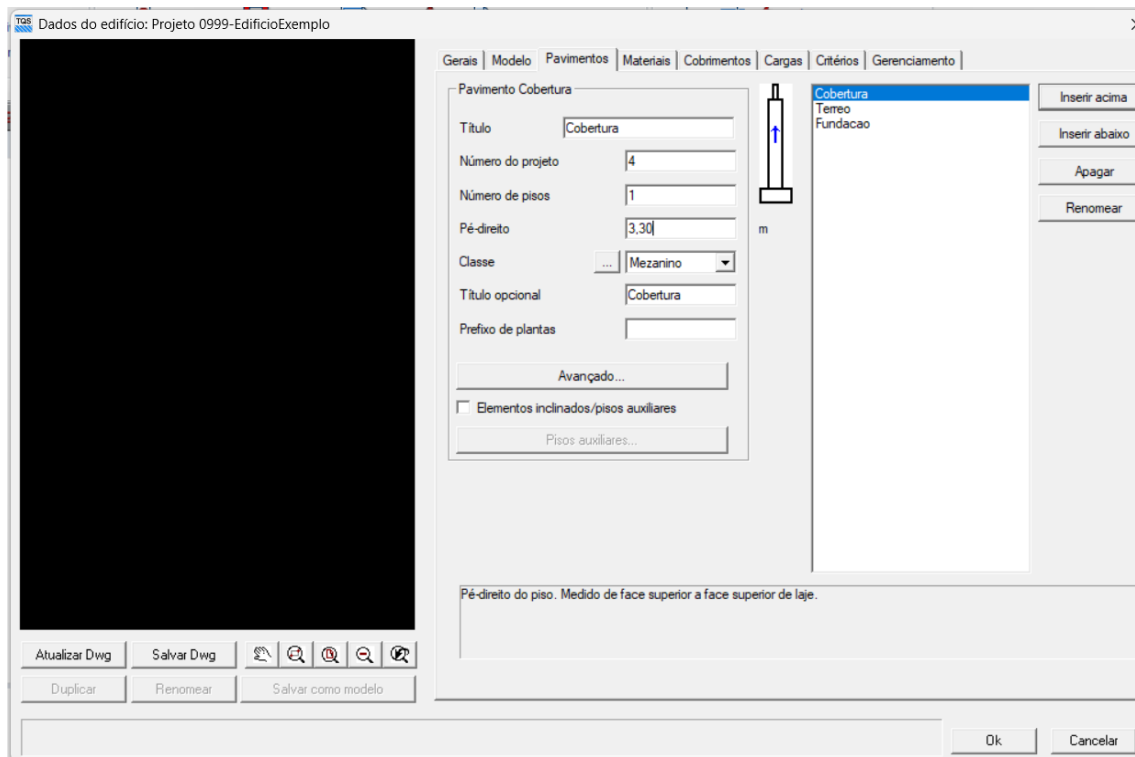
TQS Dados do edifício: Projeto 0999-EdificioExemplo

Gerais | Modelo | Pavimentos | Materiais | Cobrimentos | Cargas | Critérios | Gerenciamento

Pavimento Cobertura

Título Cobertura

Número do projeto 4

Número de pisos 1

Pé-direito 3,30 m

Classe ... Mezanino

Título opcional Cobertura

Prefixo de plantas

Avançado...

Elementos inclinados/pisos auxiliares

Pisos auxiliares...

Cobertura
Terreo
Fundacao

Inserir acima

Inserir abaixo

Apagar

Renomear

Pé-direito do piso. Medido de face superior a face superior de laje.

Atualizar Dwg | Salvar Dwg

Duplicar | Renomear | Salvar como modelo

Ok | Cancelar